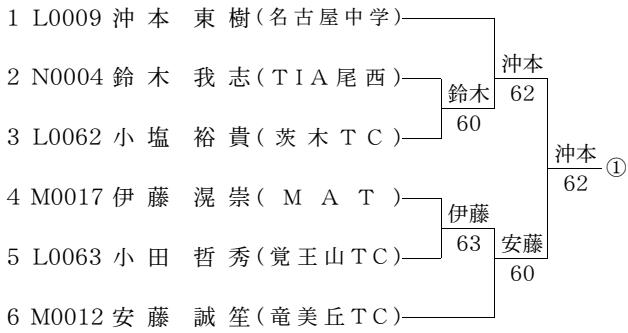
1 L0009 沖本 東樹（名古屋中学）
2 N0004 鈴木 我志（TIA尾西）
3 L0062 小塩 裕貴（茨木TC）
4 M0017 伊藤 滉崇（MAT）
5 L0063 小田 哲秀（覚王山TC）
6 M0012 安藤 誠笙（竜美丘TC）

鈴木 60
沖本 62
伊藤 63
安藤 60
沖本 62
①